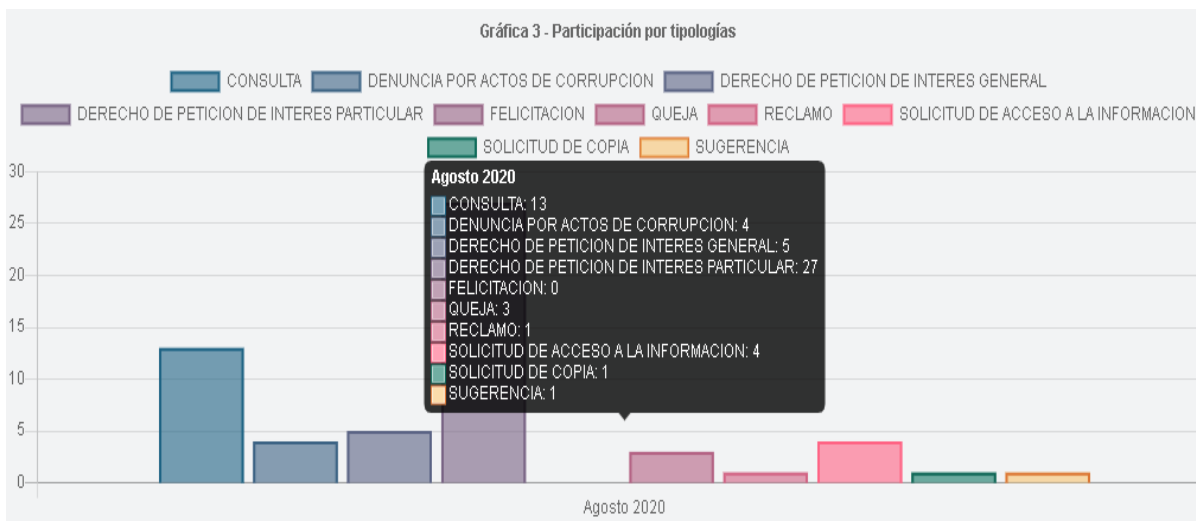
Gráfica 3 - Participación por tipologías

CONSULTA
DENUNCIA POR ACTOS DE CORRUPCION
DERECHO DE PETICION DE INTERES GENERAL
DERECHO DE PETICION DE INTERES PARTICULAR
FELICITACION
QUEJA
RECLAMO
SOLICITUD DE ACCESO A LA INFORMACION
SOLICITUD DE COPIA
SUGERENCIA

30
25
20
15
10
5
0

Agosto 2020
CONSULTA: 13
DENUNCIA POR ACTOS DE CORRUPCION: 4
DERECHO DE PETICION DE INTERES GENERAL: 5
DERECHO DE PETICION DE INTERES PARTICULAR: 27
FELICITACION: 0
QUEJA: 3
RECLAMO: 1
SOLICITUD DE ACCESO A LA INFORMACION: 4
SOLICITUD DE COPIA: 1
SUGERENCIA: 1

Agosto 2020